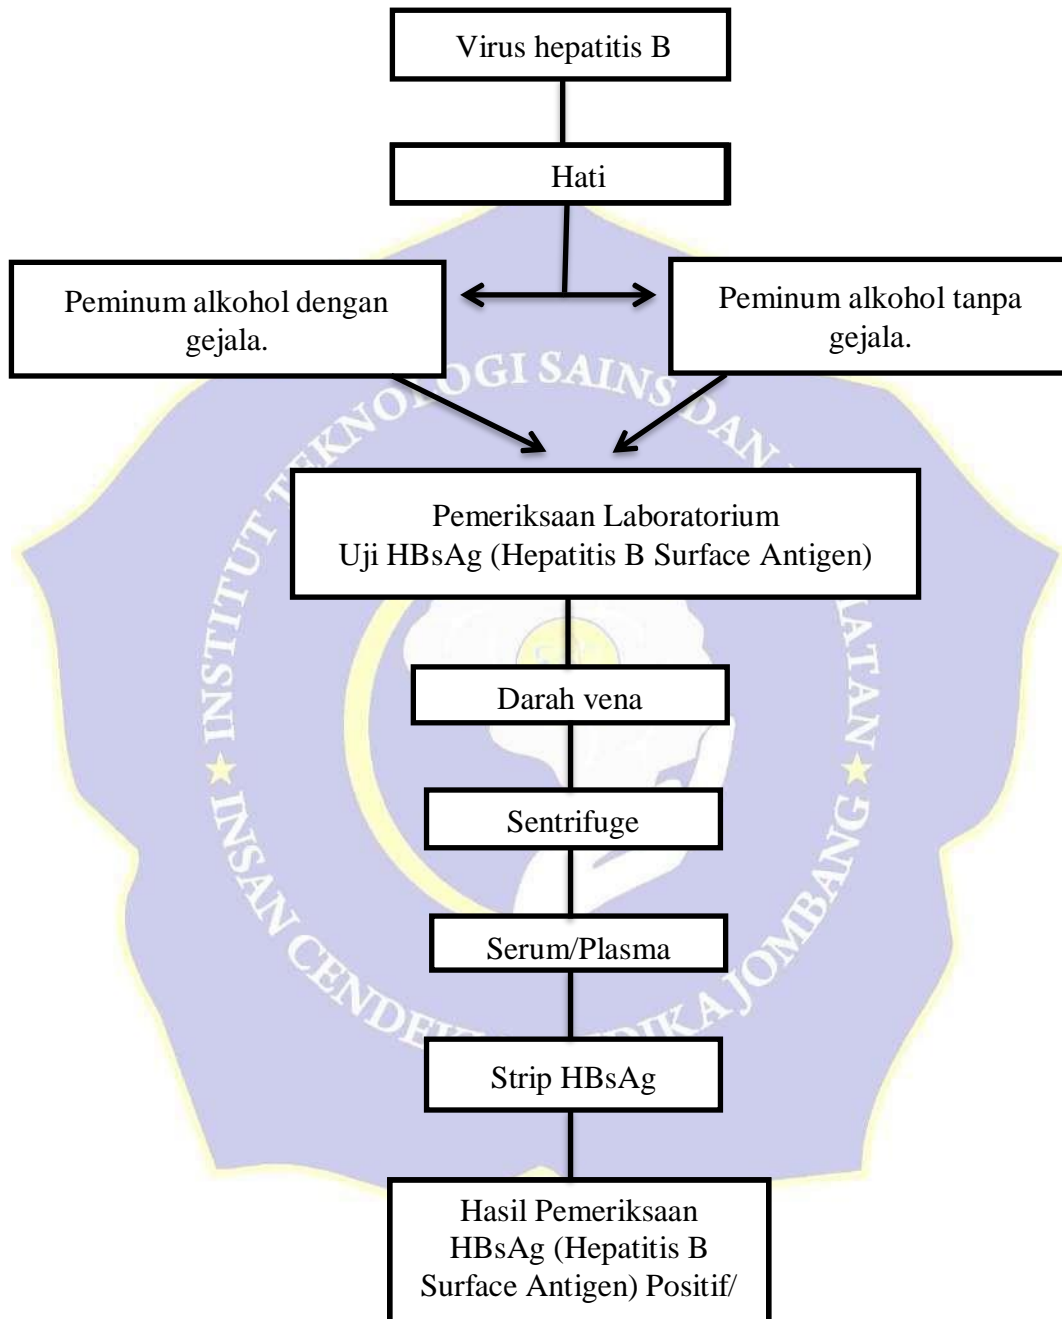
Virus hepatitis B

Hati

Peminum alkohol dengan gejala.

Peminum alkohol tanpa gejala.

Pemeriksaan Laboratorium
Uji HBsAg (Hepatitis B Surface Antigen)

Darah vena

Sentrifuge

Serum/Plasma

Strip HBsAg

Hasil Pemeriksaan HBsAg (Hepatitis B Surface Antigen) Positif/

INSTITUT TEKNOLOGI SAINS DAN KESEHATAN ★ INSAN CENDEKIA MEDIKA JOMBANG ★